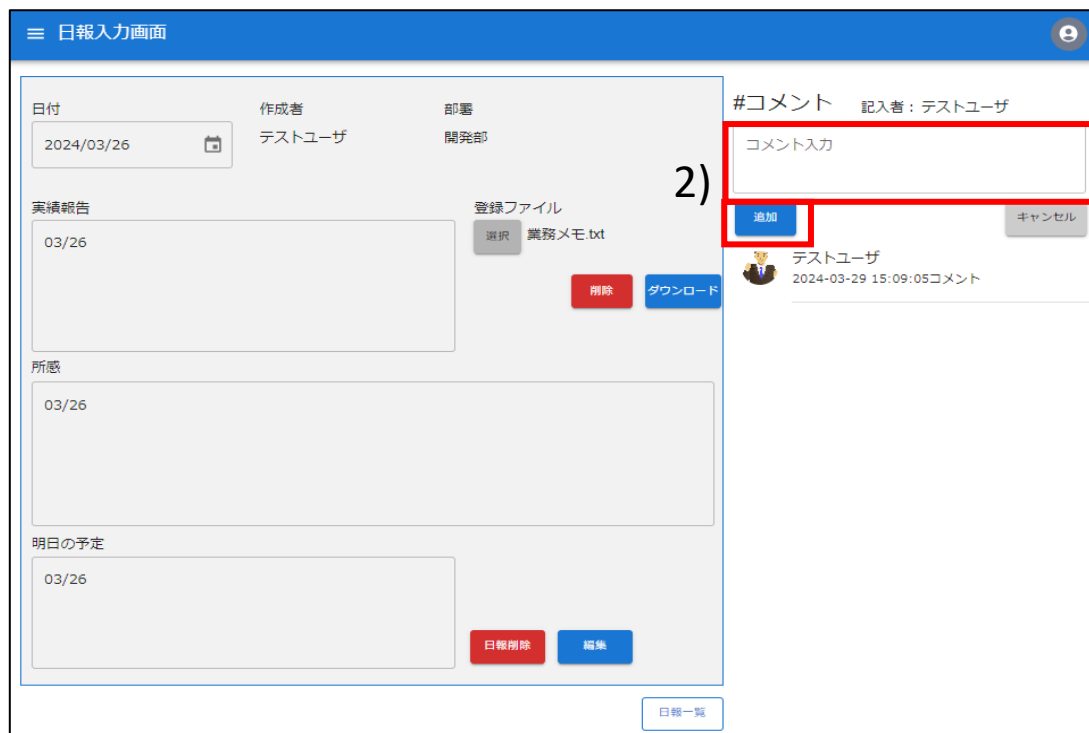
≡ 日報入力画面

日付
2024/03/26

作成者
テストユーザ

部署
開発部

実績報告
03/26

登録ファイル
選択 業務メモ.txt

削除 ダウンロード

所感
03/26

明日の予定
03/26

日報削除 編集

日報一覧

#コメント 記入者：テストユーザ

コメント入力

2)

追加 キャンセル

テストユーザ
2024-03-29 15:09:05コメント